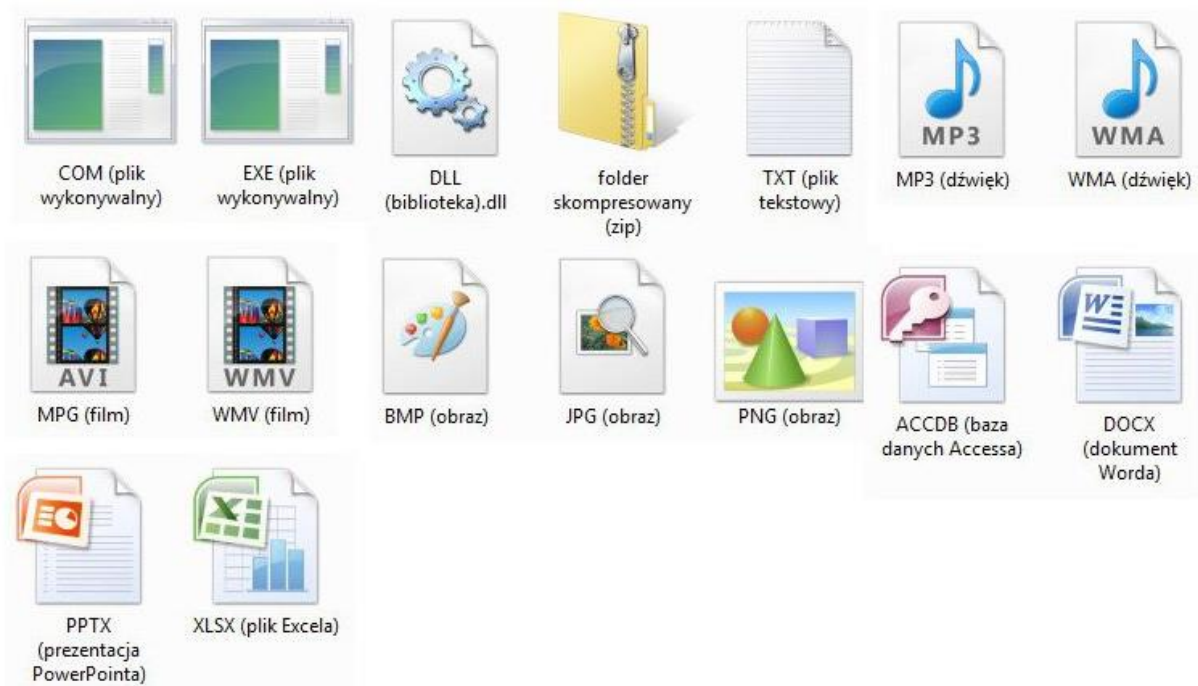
COM (plik wykonywalny)

EXE (plik wykonywalny)

DLL (biblioteka).dll

folder skompresowany (zip)

TXT (plik tekstowy)

MP3

MP3 (dźwięk)

WMA

WMA (dźwięk)

AVI

MPG (film)

WMV

WMV (film)

BMP (obraz)

JPG (obraz)

PNG (obraz)

ACCDB (baza danych Accessa)

DOCX (dokument Worda)

PPTX (prezentacja PowerPointa)

XLSX (plik Excela)